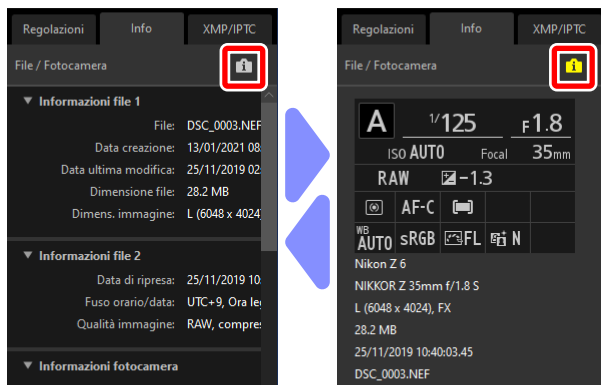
Regolazioni | Info | XMP/IPTC

File / Fotocamera

▼ Informazioni file 1

File: DSC_0003.NEF
Data creazione: 13/01/2021 08
Data ultima modifica: 25/11/2019 02
Dimensione file: 28.2 MB
Dimens. immagine: L (6048 x 4024)

▼ Informazioni file 2

Data di ripresa: 25/11/2019 10
Fuso orario/data: UTC+9, Ora le
Qualità immagine: RAW, compres

▼ Informazioni fotocamera

Regolazioni | Info | XMP/IPTC

File / Fotocamera

A $\frac{1}{125}$ F1.8

ISO AUTO Focal 35mm

RAW -1.3

AF-C

WB AUTO sRGB FL N

Nikon Z 6

NIKKOR Z 35mm f/1.8 S

L (6048 x 4024), FX

28.2 MB

25/11/2019 10:40:03.45

DSC_0003.NEF